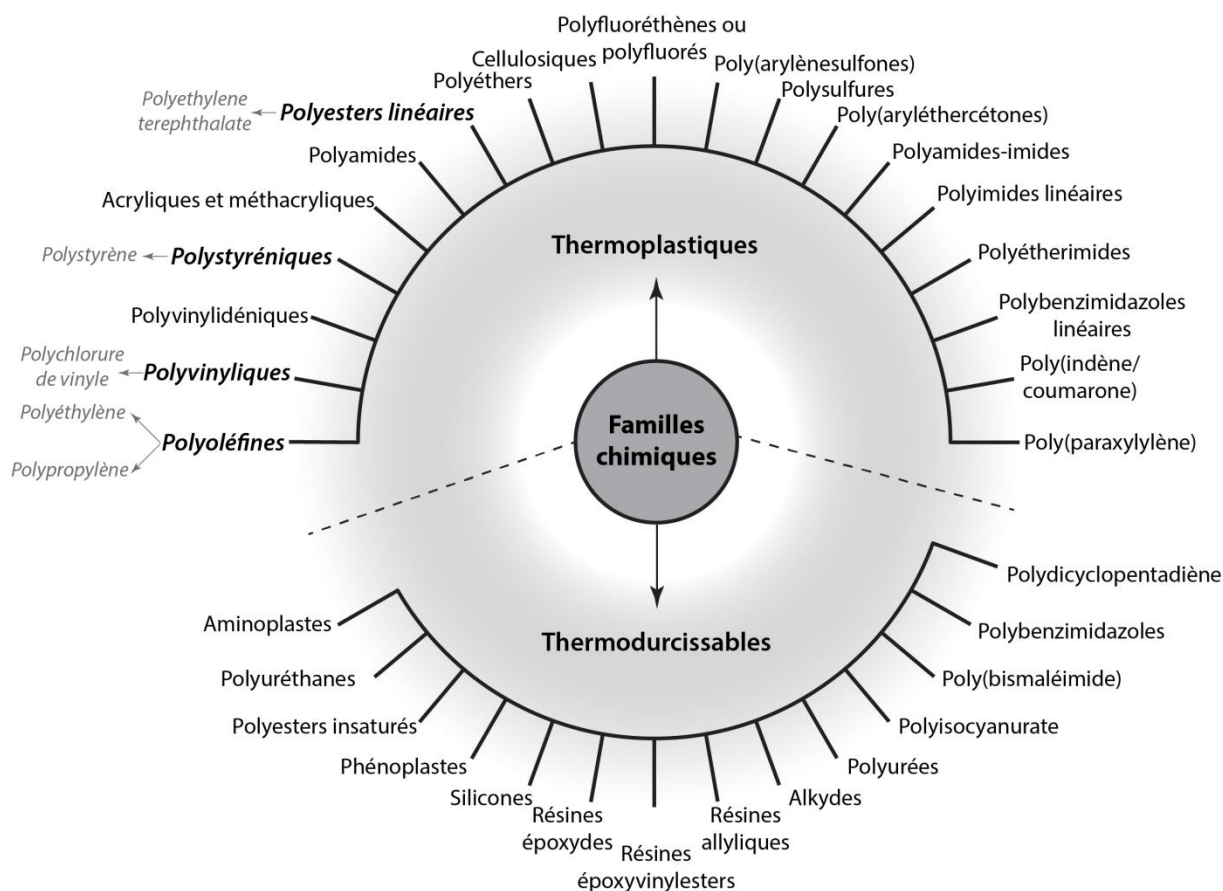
Polyfluoréthènes ou polyfluorés

Cellulosiques

Poly(arylènesulfones)

Polyéthers

Polysulfures

Polyethylene terephthalate

Polyesters linéaires

Poly(aryléthercétones)

Polyamides

Polyamides-imides

Acryliques et méthacryliques

Polyimides linéaires

Thermoplastiques

Polystyrène

Polystyréniques

Polyétherimides

Polyvinylidéniques

Polybenzimidazoles linéaires

Polychlorure de vinyle

Polyvinyliques

Poly(indène/ coumarone)

Polyéthylène

Polyoléfines

Polypropylène

Familles chimiques

Poly(paraxylylène)

Polydicyclopentadiène

Aminoplastes

Thermodurcissables

Polybenzimidazoles

Polyuréthanes

Poly(bismaléimide)

Polyesters insaturés

Polyisocyanurate

Phénoplastes

Polyurées

Silicones

Alkydes

Résines époxydes

Résines allyliques

Résines époxyvinylesters